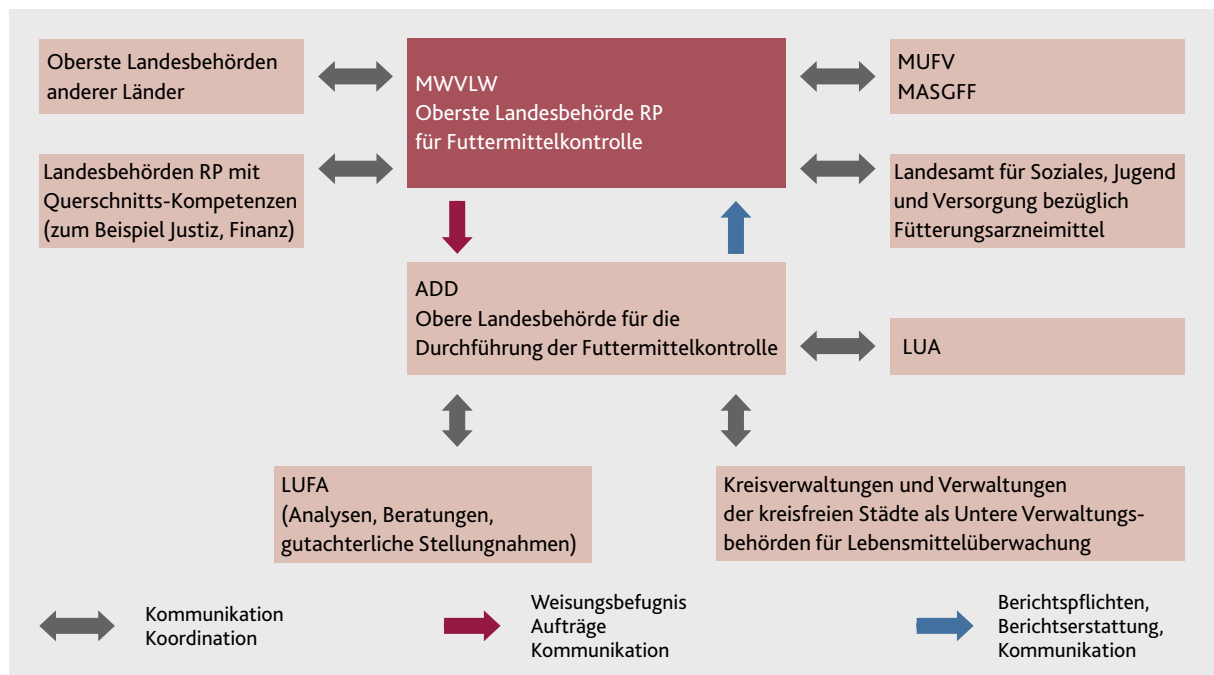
Oberste Landesbehörden anderer Länder

MWVLW
Oberste Landesbehörde RP für Futtermittelkontrolle

MUFV
MASGFF

Landesbehörden RP mit Querschnitts-Kompetenzen (zum Beispiel Justiz, Finanz)

Landesamt für Soziales, Jugend und Versorgung bezüglich Fütterungsarzneimittel

ADD
Obere Landesbehörde für die Durchführung der Futtermittelkontrolle

LUA

LUFA
(Analysen, Beratungen, gutachterliche Stellungnahmen)

Kreisverwaltungen und Verwaltungen der kreisfreien Städte als Untere Verwaltungsbehörden für Lebensmittelüberwachung

Kommunikation
Koordination

Weisungsbefugnis
Aufträge
Kommunikation

Berichtspflichten,
Berichtserstattung,
Kommunikation